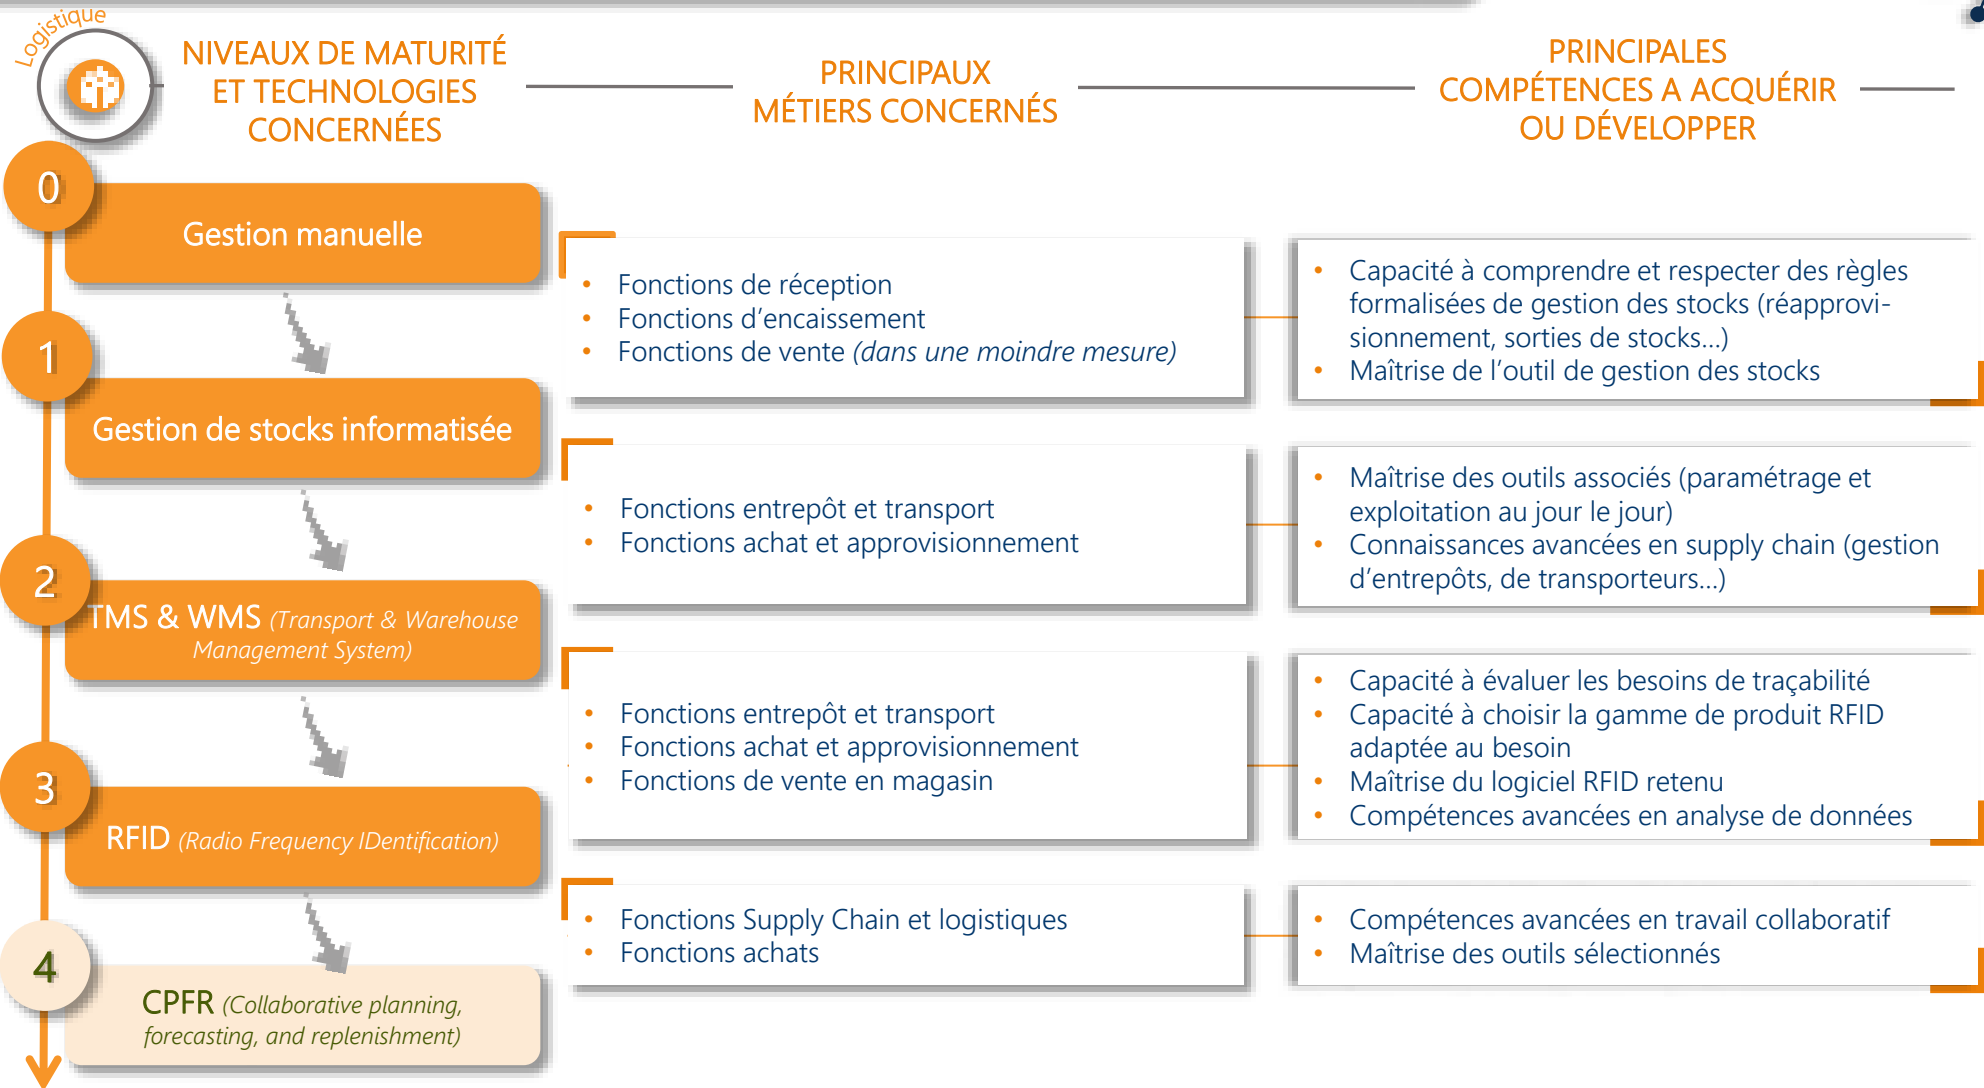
Logistique

NIVEAUX DE MATURITÉ ET TECHNOLOGIES CONCERNÉES

PRINCIPAUX MÉTIERS CONCERNÉS

PRINCIPALES COMPÉTENCES A ACQUÉRIR OU DÉVELOPPER

0

Gestion manuelle

- Fonctions de réception
- Fonctions d'encaissement
- Fonctions de vente *(dans une moindre mesure)*

- Capacité à comprendre et respecter des règles formalisées de gestion des stocks (réapprovisionnement, sorties de stocks...)
- Maîtrise de l'outil de gestion des stocks

1

Gestion de stocks informatisée

- Fonctions entrepôt et transport
- Fonctions achat et approvisionnement

- Maîtrise des outils associés (paramétrage et exploitation au jour le jour)
- Connaissances avancées en supply chain (gestion d'entrepôts, de transporteurs...)

2

TMS & WMS *(Transport & Warehouse Management System)*

- Fonctions entrepôt et transport
- Fonctions achat et approvisionnement
- Fonctions de vente en magasin

- Capacité à évaluer les besoins de traçabilité
- Capacité à choisir la gamme de produit RFID adaptée au besoin
- Maîtrise du logiciel RFID retenu
- Compétences avancées en analyse de données

3

RFID *(Radio Frequency IDentification)*

- Fonctions Supply Chain et logistiques
- Fonctions achats

- Compétences avancées en travail collaboratif
- Maîtrise des outils sélectionnés

4

CPFR *(Collaborative planning, forecasting, and replenishment)*